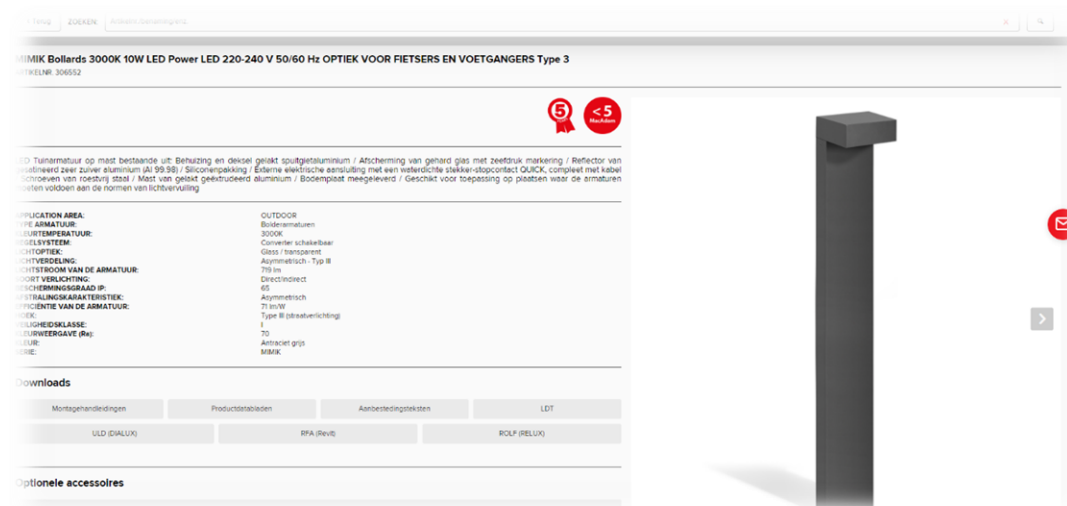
< Terug ZOEKEN Artikelnr, benaming, ...

MIMIK Bollards 3000K 10W LED Power LED 220-240 V 50/60 Hz OPTIEK VOOR FIETSERS EN VOETGANGERS Type 3
ARTIKELNR. 306552

5

<5 Werkdagen

LED Tuinarmatuur op mast bestaande uit: Behuizing en deksel gelakt spuitgietaluminium / Afscherming van gehard glas met zeefdruk markering / Reflector van geanodiseerd zeer zuiver aluminium (Al 99.98) / Siliconenpakking / Externe elektrische aansluiting met een waterdichte stekker-stopcontact QUICK, compleet met kabel / Schroeven van roestvrij staal / Mast van gelakt geëxtrudeerd aluminium / Bodemplaat meegeleverd / Geschikt voor toepassing op plaatsen waar de armaturen moeten voldoen aan de normen van lichtvervuiling

| | |
|---|---|
| APPLICATION AREA: | OUTDOOR |
| TYPE ARMATUUR: | Bolderarmaturen |
| KLEURTEMPERATUUR: | 3000K |
| REGELSYSTEEM: | Converter schakelbaar |
| LICHTOPTIEK: | Glass / transparent |
| LICHTVERDELING: | Asymmetrisch : Typ III |
| LICHTSTROOM VAN DE ARMATUUR: | 719 lm |
| SOORT VERLICHTING: | Direct/indirect |
| BESCHERMINGSGRAAD IP: | 65 |
| UITSTRALINGSKARAKTERISTIEK: | Asymmetrisch |
| EFFICIËNTIE VAN DE ARMATUUR: | 71 lm/W |
| OPTIEK: | Type III (straatverlichting) |
| VEILIGHEIDSKLASSE: | I |
| KLEURWEERGAVE (Ra): | 70 |
| KLEUR: | Antraciet grijs |
| SERIE: | MIMIK |

Downloads

Montagehandleidingen | Productdatabladen | Aanbestedingsteksten | LDT
ULD (DIALUX) | RFA (Revit) | ROLF (RELUX)

Optionele accessoires